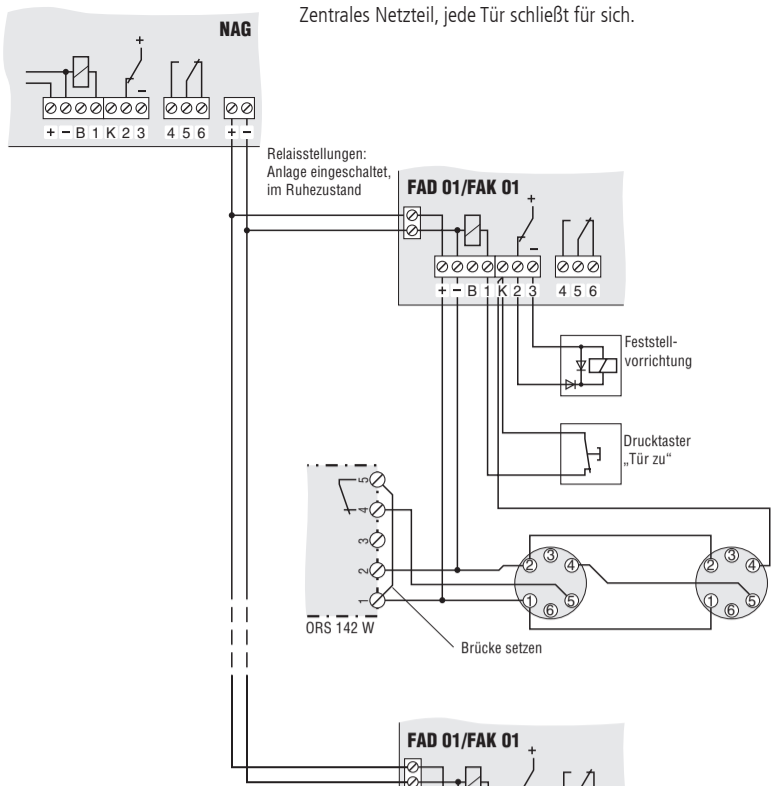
Zentrales Netzteil, jede Tür schließt für sich.

NAG

+ – B 1 K 2 3   4 5 6   + –

Relaisstellungen:
Anlage eingeschaltet,
im Ruhezustand

FAD 01/FAK 01

+ – B 1 K 2 3   4 5 6

Feststell-
vorrichtung

Drucktaster
„Tür zu"

5
4
3
2
1

ORS 142 W

② ③ ④ ① ⑥ ⑤

② ③ ④ ① ⑥ ⑤

Brücke setzen

FAD 01/FAK 01